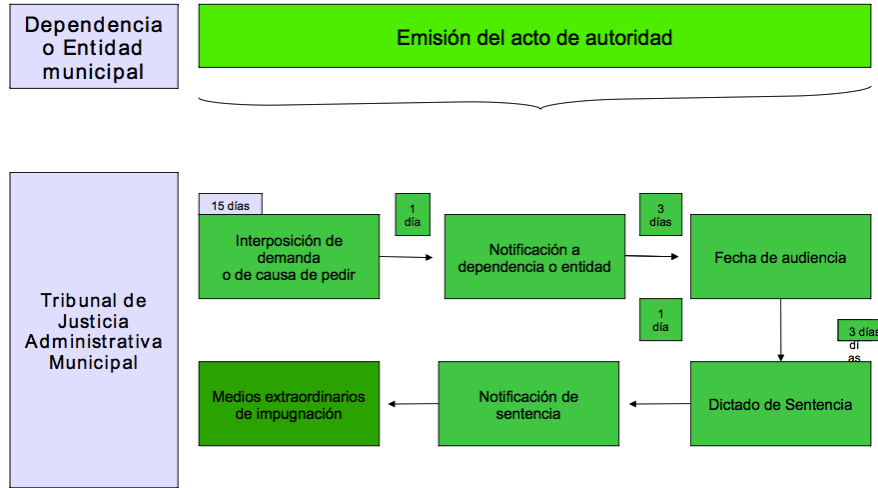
Dependencia o Entidad municipal

Emisión del acto de autoridad

Tribunal de Justicia Administrativa Municipal

15 días

Interposición de demanda o de causa de pedir

1 día

Notificación a dependencia o entidad

3 días

Fecha de audiencia

1 día

3 días di as

Medios extraordinarios de impugnación

Notificación de sentencia

Dictado de Sentencia